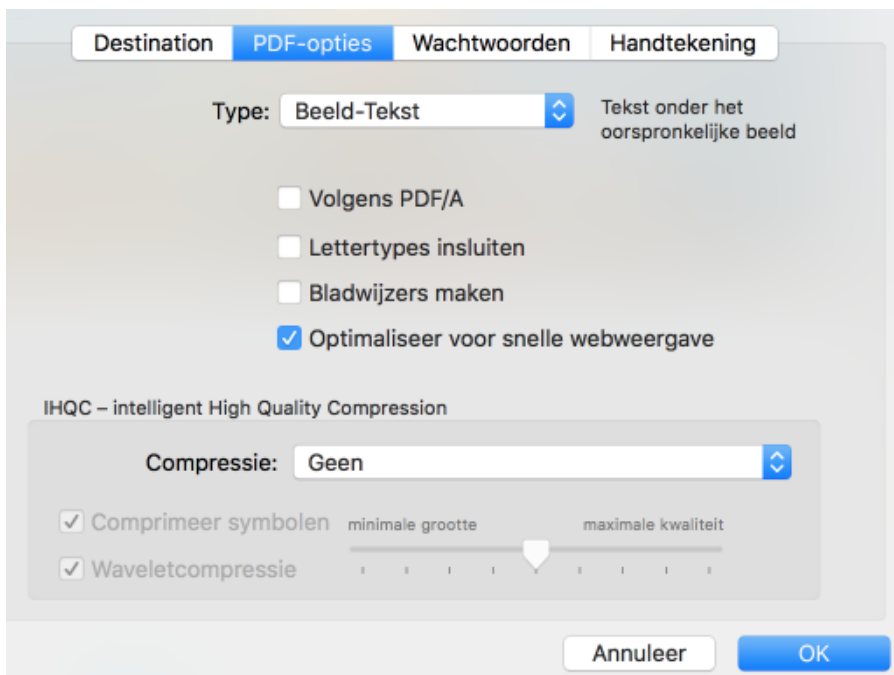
Destination PDF-opties Wachtwoorden Handtekening

Type: Beeld-Tekst

Tekst onder het oorspronkelijke beeld

Volgens PDF/A

Lettertypes insluiten

Bladwijzers maken

Optimaliseer voor snelle webweergave

IHQC – intelligent High Quality Compression

Compressie: Geen

Comprimeer symbolen

Waveletcompressie

minimale grootte

maximale kwaliteit

Annuleer

OK